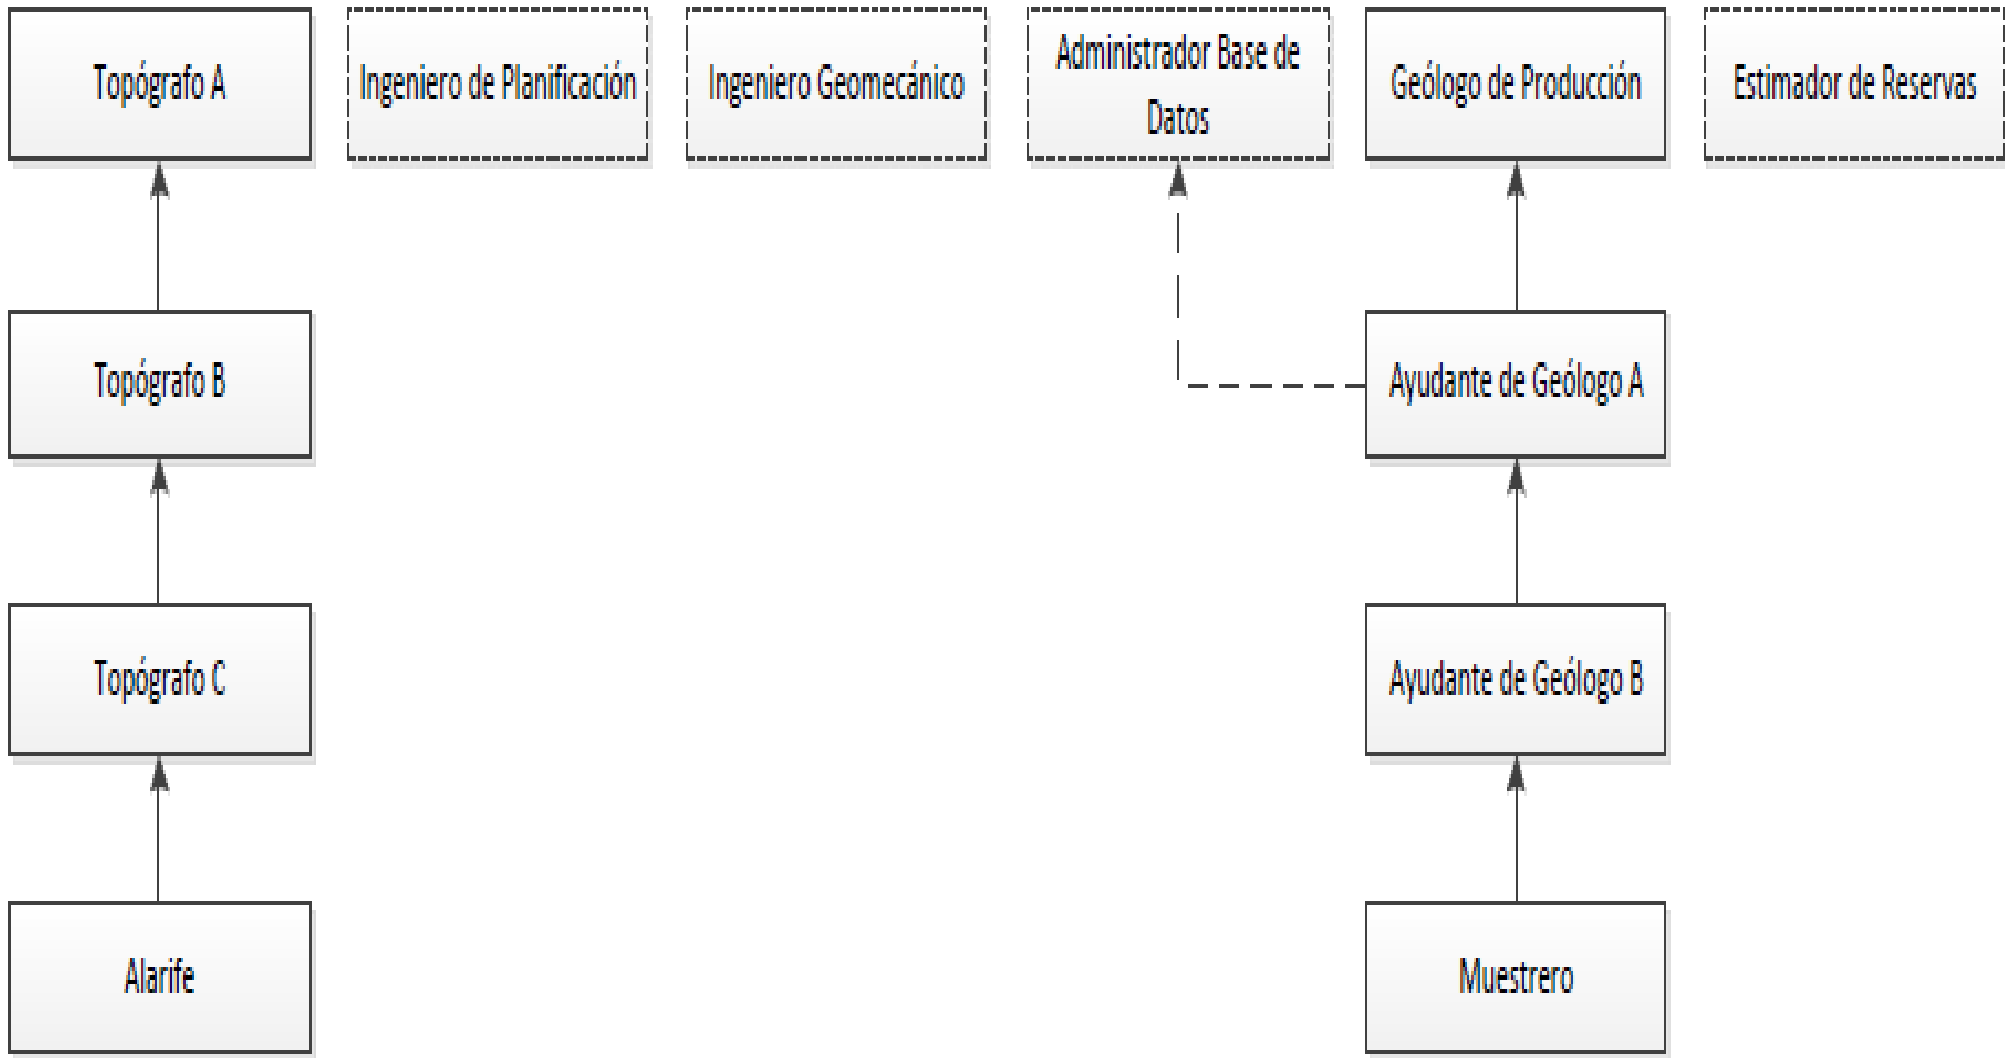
Topógrafo A

Ingeniero de Planificación

Ingeniero Geomecánico

Administrador Base de Datos

Geólogo de Producción

Estimador de Reservas

Topógrafo B

Ayudante de Geólogo A

Topógrafo C

Ayudante de Geólogo B

Alarife

Muestrero